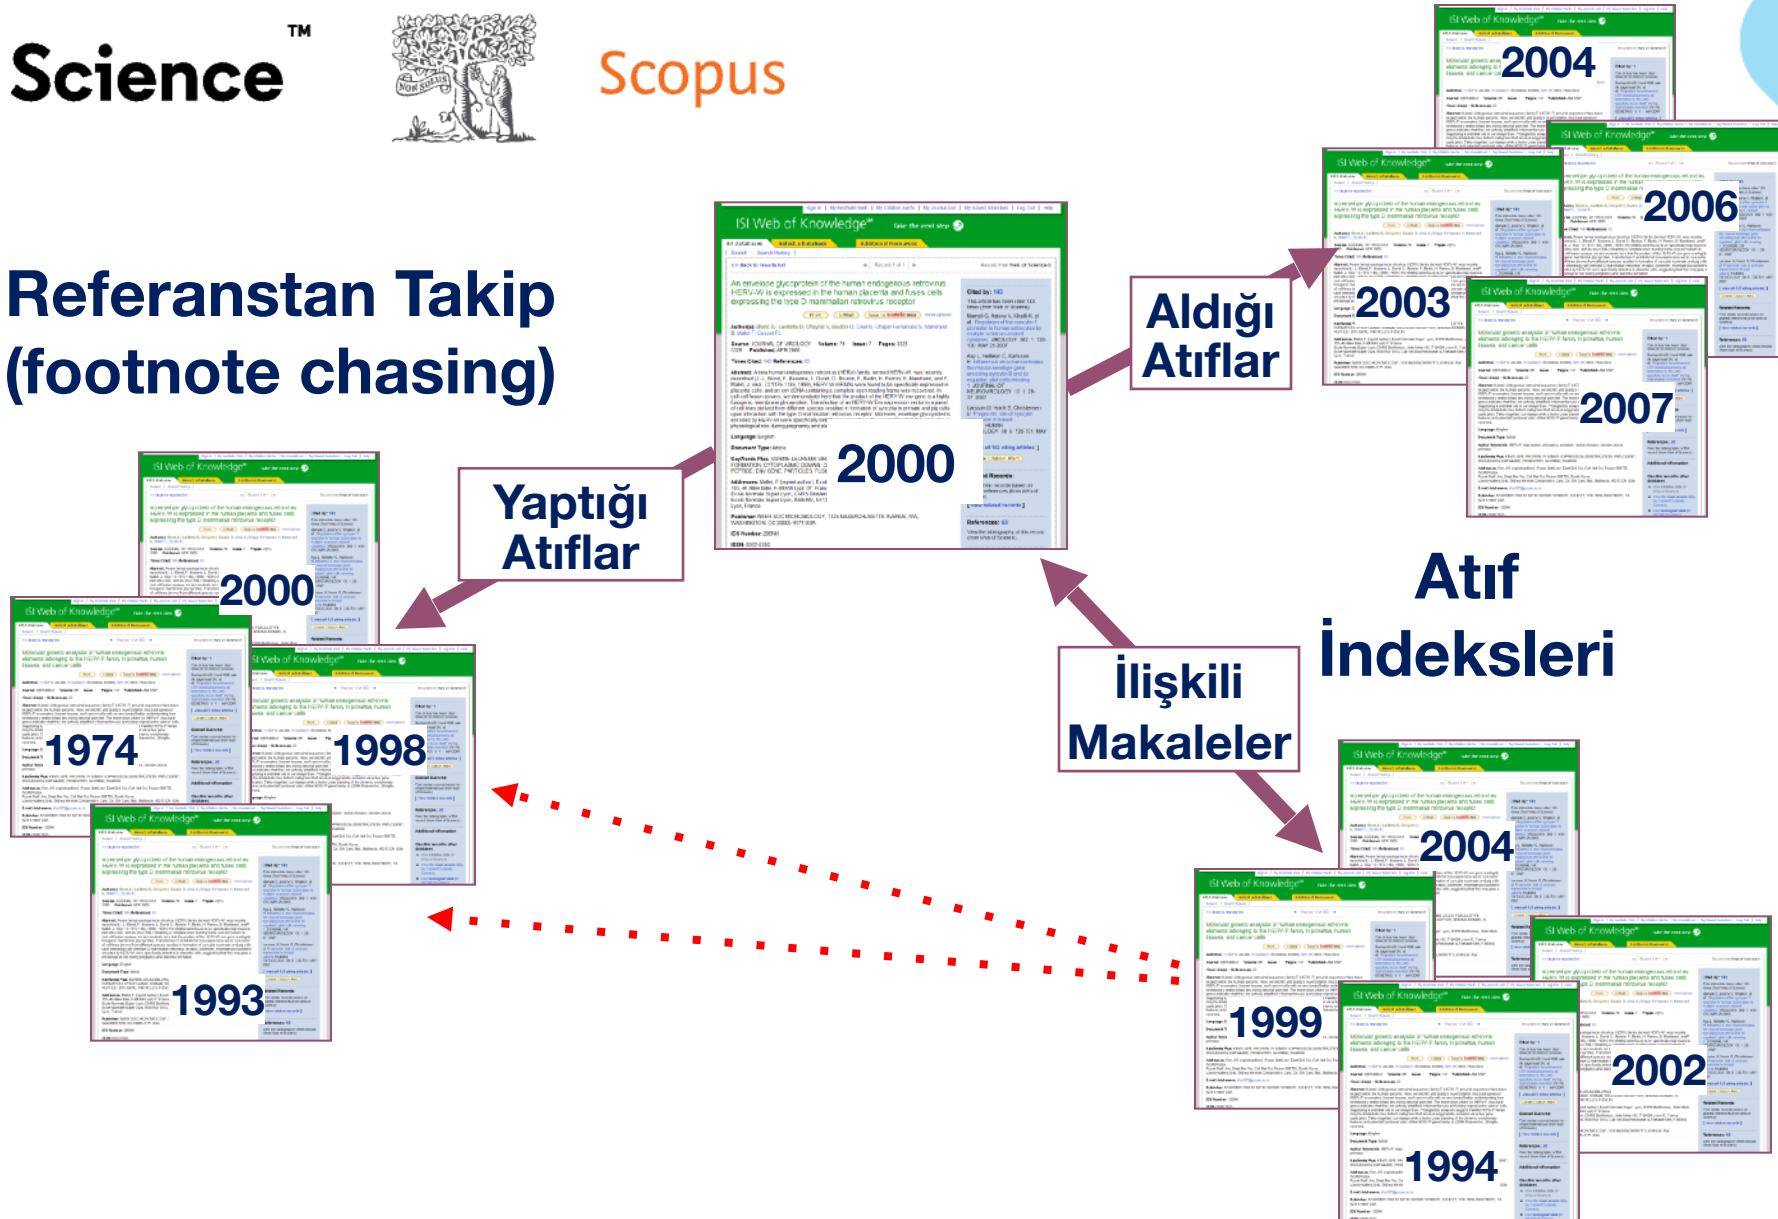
Science™

NON SOLUS

Scopus

Referanstan Takip (footnote chasing)

ISI Web of Knowledge

An envelope glycoprotein of the human endogenous retrovirus HERV-W is expressed in the human placenta and fuses cells expressing the type D mammalian retrovirus receptor

2000

Aldığı Atıflar

2004

2006

2003

2007

Yaptığı Atıflar

2000

1974

1998

1993

Atıf İndeksleri

İlişkili Makaleler

2004

1999

2002

1994